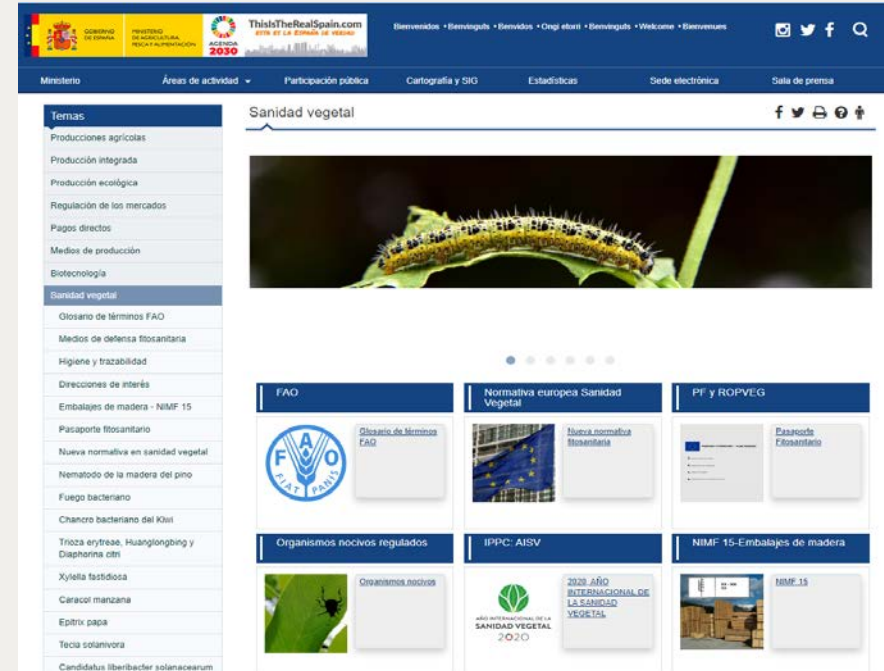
GOBIERNO DE ESPAÑA MINISTERIO DE AGRICULTURA, PESCA Y ALIMENTACIÓN

AGENDA 2030

ThisIsTheRealSpain.com
ESTA ES LA ESPAÑA DE VERDAD

Bienvenidos • Benvinguts • Benvidos • Ongi etorri • Benvinguts • Welcome • Bienvenues

Ministerio | Áreas de actividad | Participación pública | Cartografía y SIG | Estadísticas | Sede electrónica | Sala de prensa

Temas
Producciones agrícolas
Producción integrada
Producción ecológica
Regulación de los mercados
Pagos directos
Medios de producción
Biotecnología
Sanidad vegetal
Glosario de términos FAO
Medios de defensa fitosanitaria
Higiene y trazabilidad
Direcciones de interés
Embalajes de madera - NIMF 15
Pasaporte fitosanitario
Nueva normativa en sanidad vegetal
Nematodo de la madera del pino
Fuego bacteriano
Chancro bacteriano del Kiwi
Trioza erytreae, Huanglongbing y Diaphorina citri
Xylella fastidiosa
Caracol manzana
Epitrix papa
Tecia solanivora
Candidatus liberibacter solanacearum

Sanidad vegetal

FAO
FIAT PANIS
Glosario de términos FAO

Normativa europea Sanidad Vegetal
Nueva normativa fitosanitaria

PF y ROPVEG
Pasaporte Fitosanitario

Organismos nocivos regulados
Organismos nocivos

IPPC: AISV
AÑO INTERNACIONAL DE LA SANIDAD VEGETAL 2020
2020, AÑO INTERNACIONAL DE LA SANIDAD VEGETAL

NIMF 15-Embalajes de madera
NIMF 15